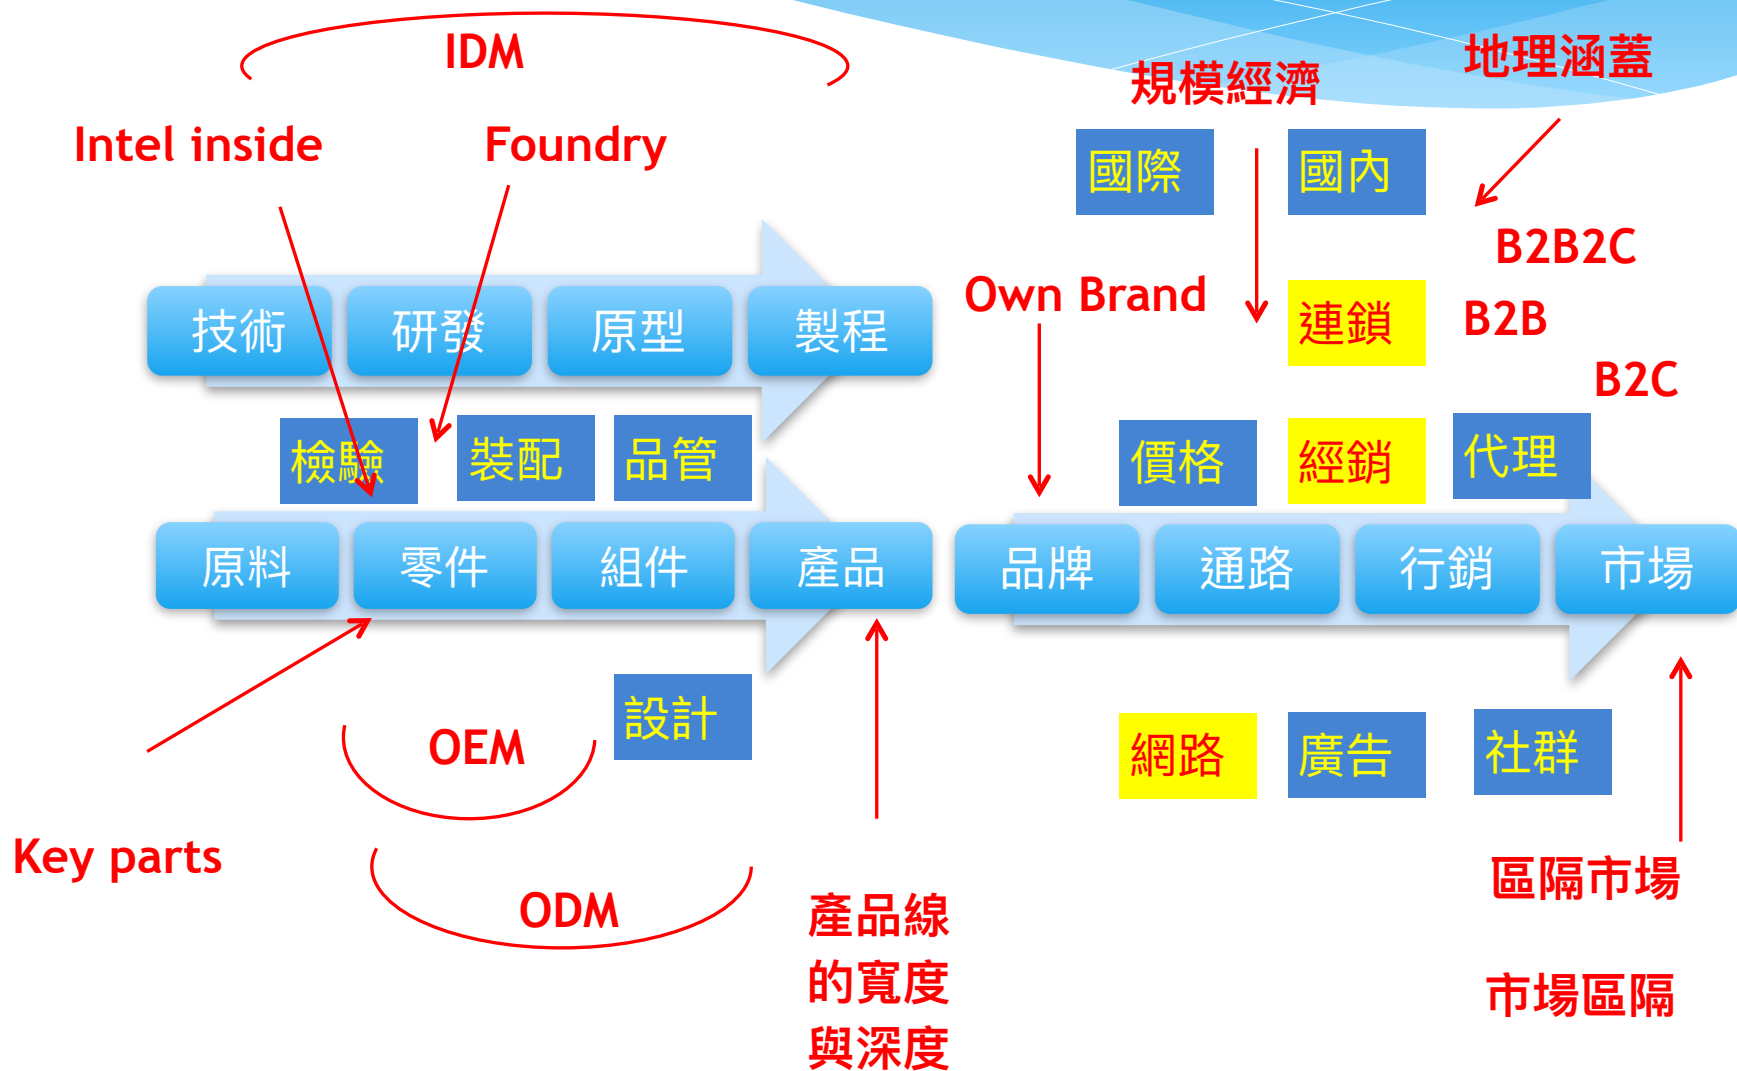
IDM

Intel inside

Foundry

規模經濟

地理涵蓋

國際

國內

B2B2C

Own Brand

連鎖

B2B

B2C

技術

研發

原型

製程

檢驗

裝配

品管

價格

經銷

代理

原料

零件

組件

產品

品牌

通路

行銷

市場

設計

OEM

網路

廣告

社群

Key parts

ODM

產品線的寬度與深度

區隔市場

市場區隔